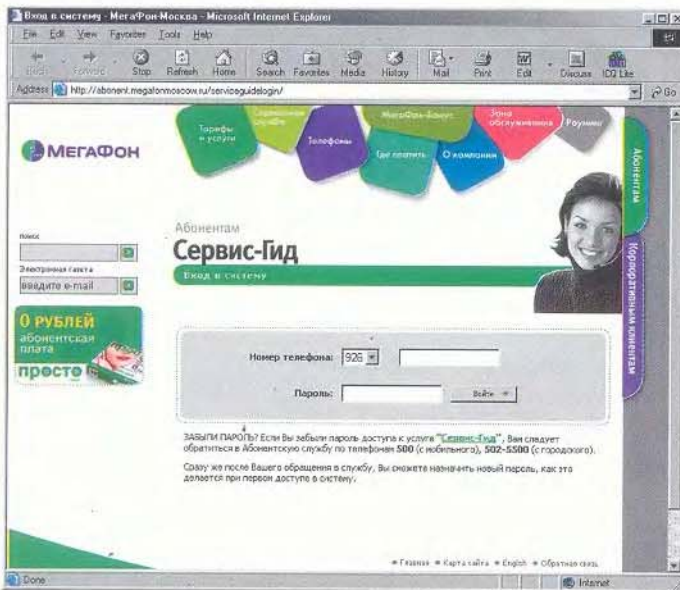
Вход в систему - МегаФон-Москва - Microsoft Internet Explorer

File Edit View Favorites Tools Help

Back Forward Stop Refresh Home Search Favorites Media History Mail Print Edit Discuss ICQ Lite

Address http://abonent.megafonmoscow.ru/serviceguidelogin/ Go

МегаФон

Тарифы и услуги
Сервисные службы
Телефоны
МегаФон-Бонус
Зона обслуживания
Роуминг
Где платить
О компании

Абонентам
Корпоративным клиентам

Поиск

Электронная газета
введите e-mail

0 РУБЛЕЙ
абонентская плата
просто

Абонентам
Сервис-Гид
Вход в систему

Номер телефона: 926

Пароль:
Войти

ЗАБЫЛИ ПАРОЛЬ? Если Вы забыли пароль доступа к услуге "Сервис-Гид", Вам следует обратиться в Абонентскую службу по телефонам 500 (с мобильного), 502-5500 (с городского).

Сразу же после Вашего обращения в службу, Вы сможете назначить новый пароль, как это делается при первом доступе в систему.

Главная Карта сайта English Обратная связь

Done
Internet